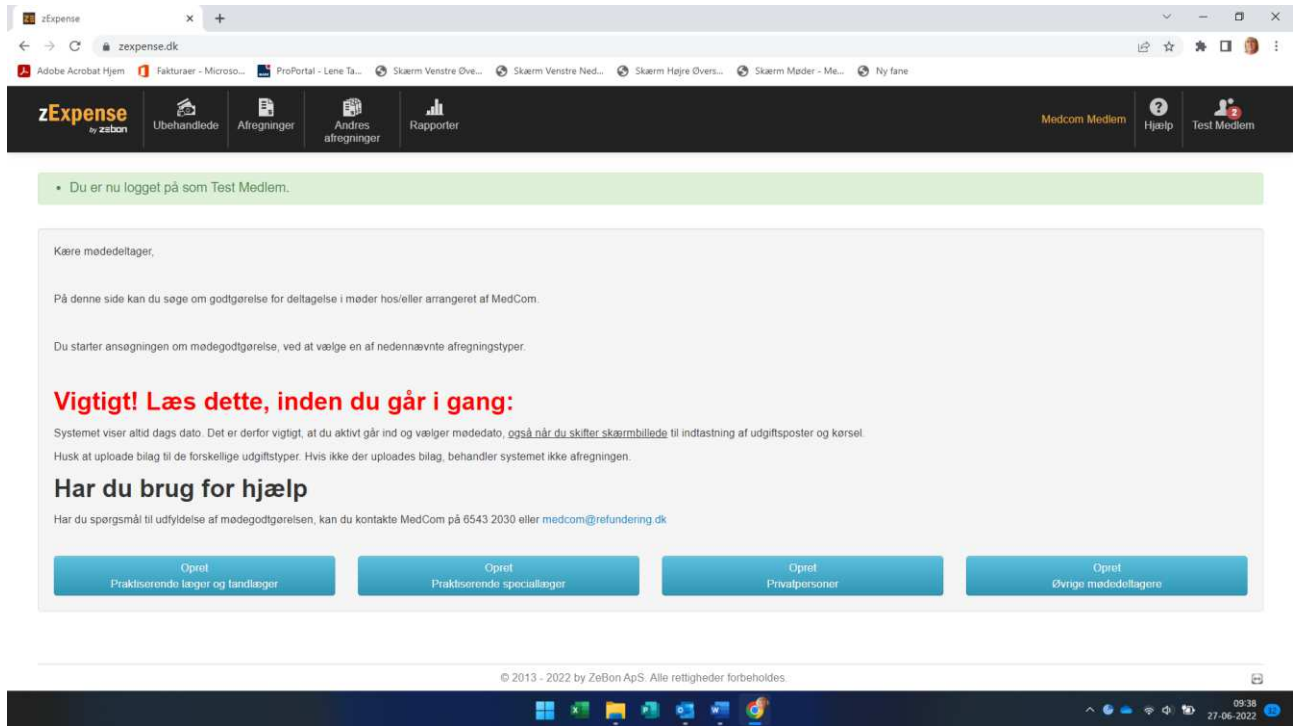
zExpense
zexpense.dk
Adobe Acrobat Hjem Fakturaer - Microso... ProPortal - Lene Ta... Skærm Venstre Øve... Skærm Venstre Ned... Skærm Højre Øvers... Skærm Møder - Me... Ny fane

zExpense by zebon Ubehandlede Afregninger Andres afregninger Rapporter Medcom Medlem Hjælp 2 Test Medlem

• Du er nu logget på som Test Medlem.

Kære mødedeltager,

På denne side kan du søge om godtgørelse for deltagelse i møder hos/eller arrangeret af MedCom.

Du starter ansøgningen om mødegodtgørelse, ved at vælge en af nedennævnte afregningstyper.

Vigtigt! Læs dette, inden du går i gang:

Systemet viser altid dags dato. Det er derfor vigtigt, at du aktivt går ind og vælger mødedato, også når du skifter skærmbillede til indtastning af udgiftsposter og kørsel.

Husk at uploade bilag til de forskellige udgiftstyper. Hvis ikke der uploades bilag, behandler systemet ikke afregningen.

Har du brug for hjælp

Har du spørgsmål til udfyldelse af mødegodtgørelsen, kan du kontakte MedCom på 6543 2030 eller medcom@refundering.dk

Opret Praktiserende læger og tandlæger
Opret Praktiserende speciallæger
Opret Privatpersoner
Opret Øvrige mødedeltagere

© 2013 - 2022 by ZeBon ApS. Alle rettigheder forbeholdes.

09:38 27-06-2022